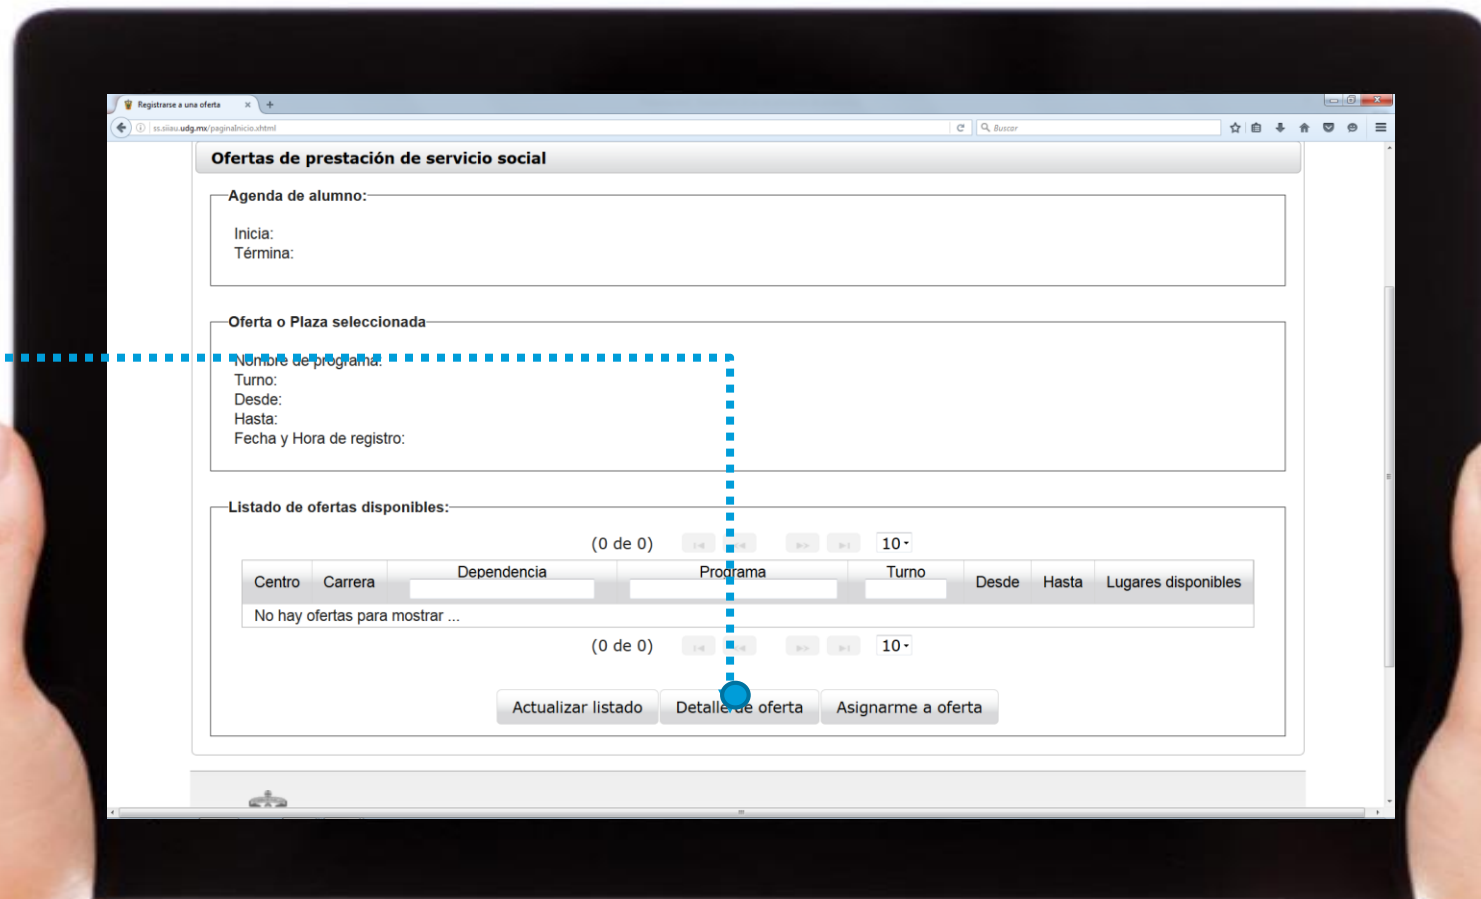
Registrarse a una oferta
ss.siiau.udg.mx/paginaInicio.xhtml
Buscar

Ofertas de prestación de servicio social

Agenda de alumno:
Inicia:
Términa:

Oferta o Plaza seleccionada
Nombre de programa:
Turno:
Desde:
Hasta:
Fecha y Hora de registro:

Listado de ofertas disponibles:
(0 de 0) 10

| Centro | Carrera | Dependencia | Programa | Turno | Desde | Hasta | Lugares disponibles |
|---|---|---|---|---|---|---|---|
| No hay ofertas para mostrar ... | | | | | | | |

(0 de 0) 10

Actualizar listado | Detalle de oferta | Asignarme a oferta